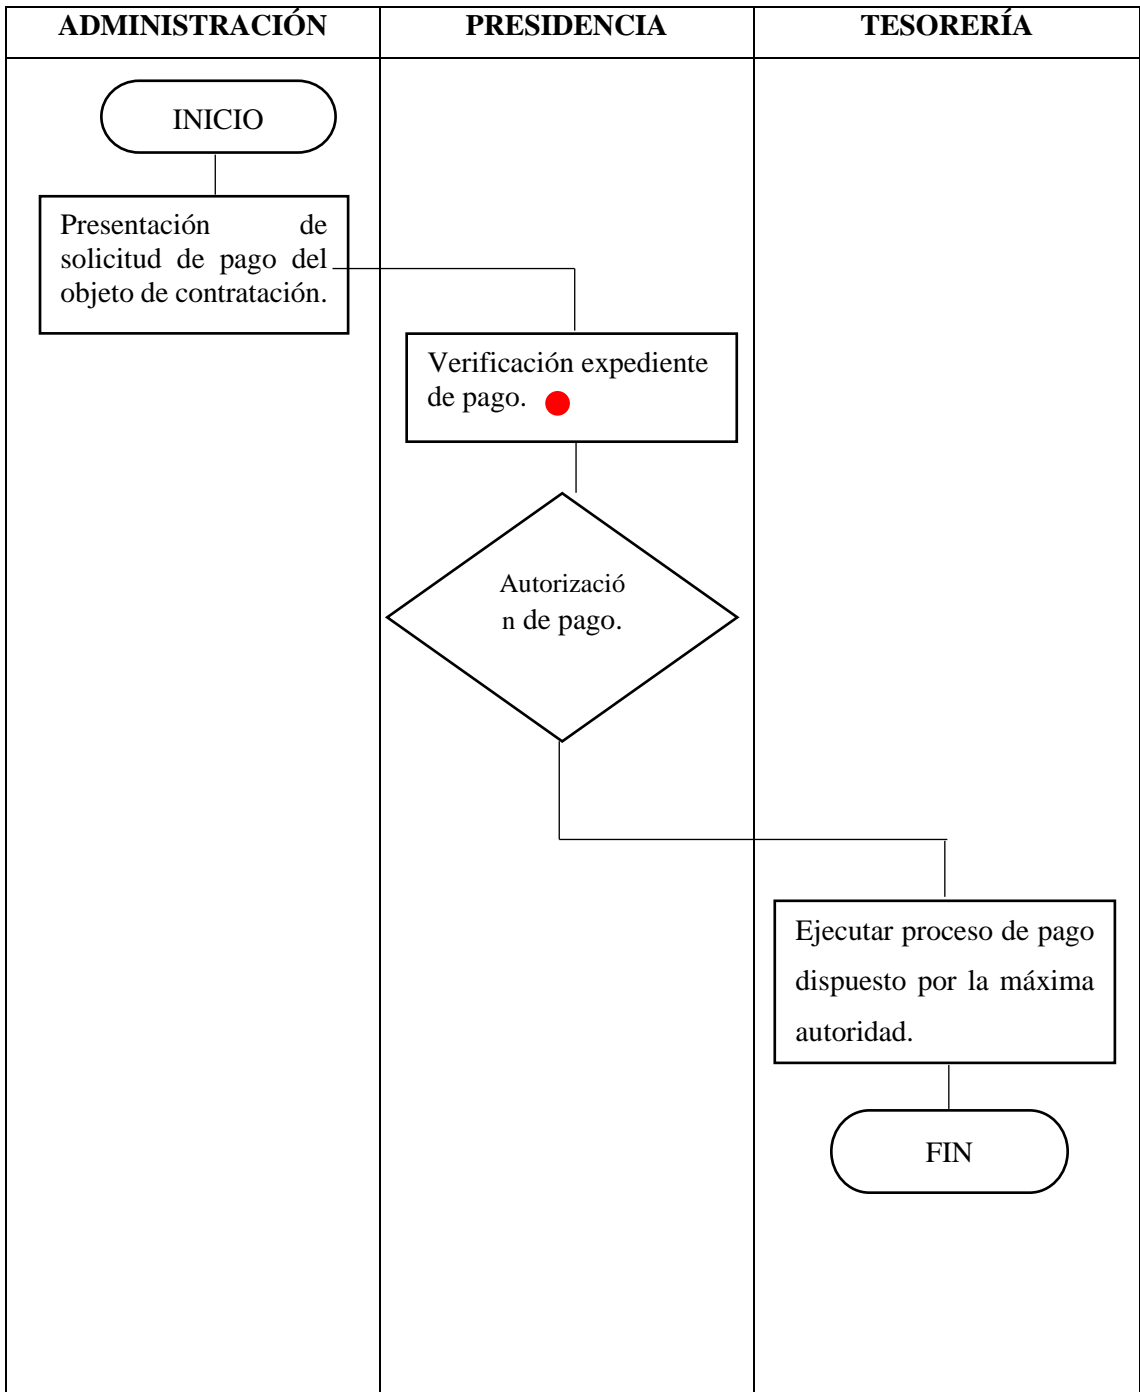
ADMINISTRACIÓN

INICIO

Presentación de solicitud de pago del objeto de contratación.

PRESIDENCIA

Verificación expediente de pago.

Autorizació n de pago.

TESORERÍA

Ejecutar proceso de pago dispuesto por la máxima autoridad.

FIN